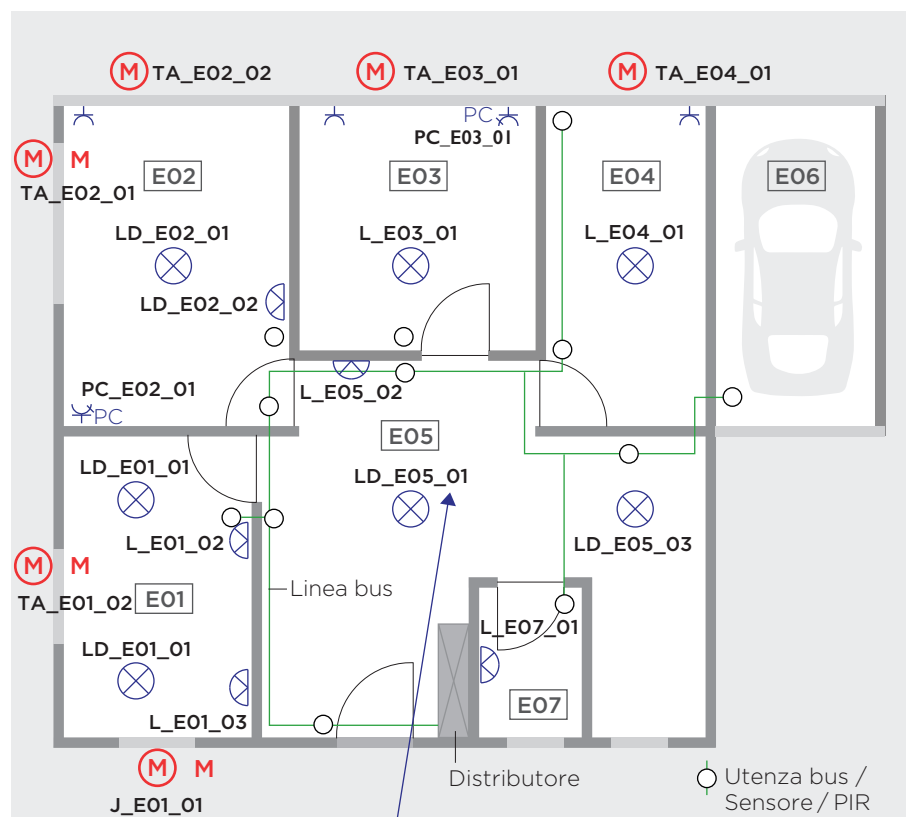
M TA_E02_02
M TA_E03_01
M TA_E04_01
M M
TA_E02_01
PC
PC_E03_01
E02
E03
E04
E06
LD_E02_01
L_E03_01
L_E04_01
LD_E02_02
PC_E02_01
PC
L_E05_02
E05
LD_E01_01
LD_E05_01
L_E01_02
LD_E05_03
M M
Linea bus
TA_E01_02
E01
L_E07_01
LD_E01_01
E07
L_E01_03
M M
Distributore
Utenza bus / Sensore / PIR
J_E01_01